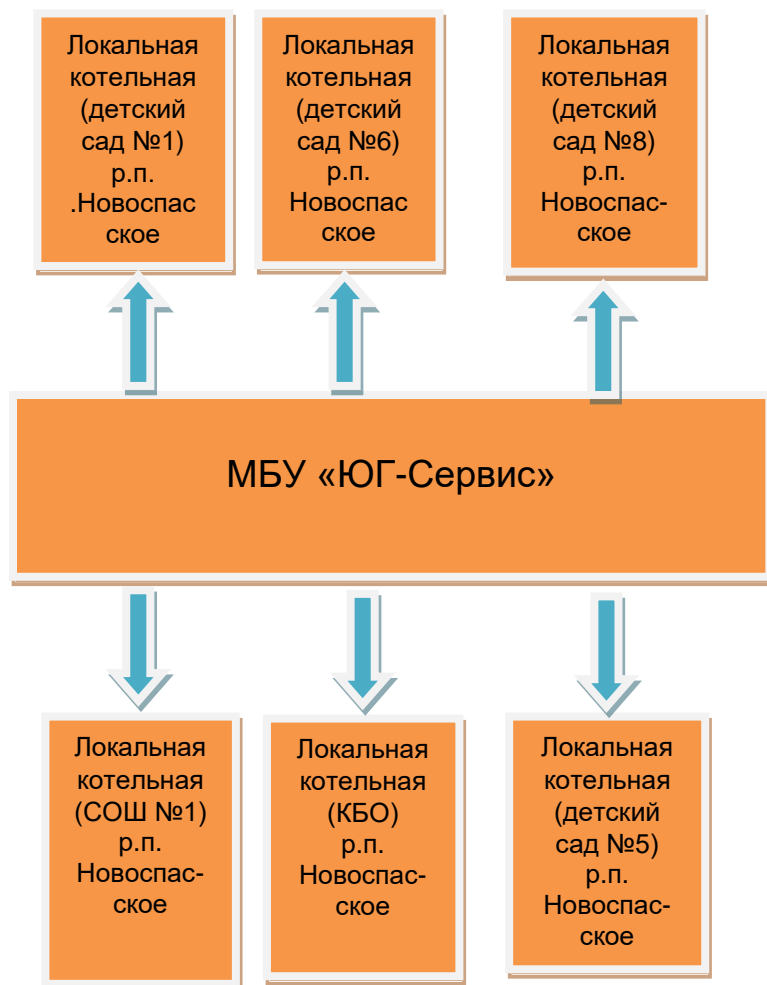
Локальная котельная (детский сад №1) р.п. .Новоспасское

Локальная котельная (детский сад №6) р.п. Новоспасское

Локальная котельная (детский сад №8) р.п. Новоспасское

МБУ «ЮГ-Сервис»

Локальная котельная (СОШ №1) р.п. Новоспасское

Локальная котельная (КБО) р.п. Новоспасское

Локальная котельная (детский сад №5) р.п. Новоспасское